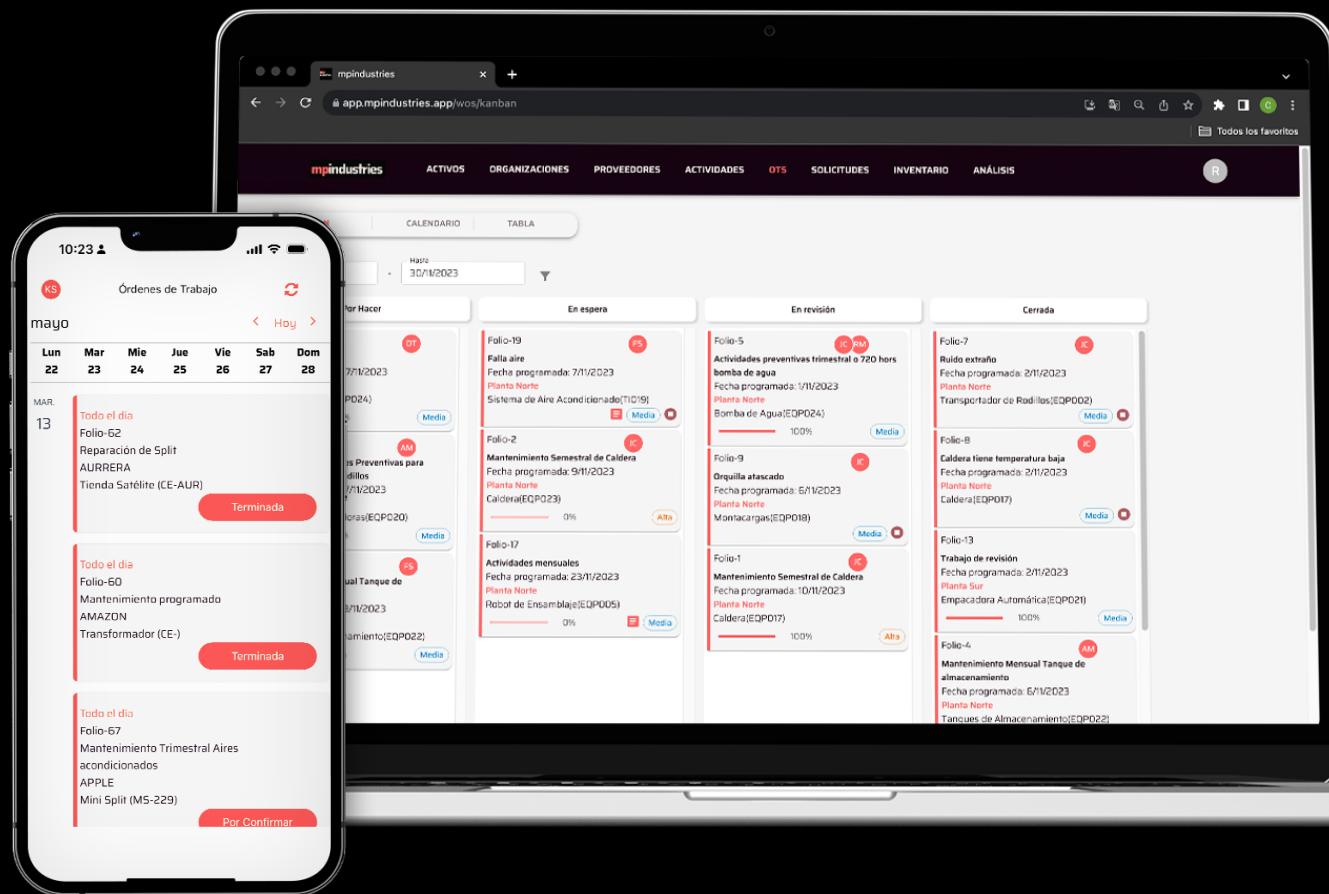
mpindustries
app.mpindustries.app/wos/kanban
Todos los favoritos

mpindustries ACTIVOS ORGANIZACIONES PROVEEDORES ACTIVIDADES OTS SOLICITUDES INVENTARIO ANÁLISIS R

CALENDARIO TABLA

Hasta
30/11/2023

Por Hacer
DT
7/11/2023
QP024)
Media
AM
es Preventivas para
dillos
7/11/2023
loras(EQP020)
Media
FS
ual Tanque de
3/11/2023
amiento(EQP022)
Media

En espera
Folio-19 FS
Falla aire
Fecha programada: 7/11/2023
Planta Norte
Sistema de Aire Acondicionado(TI019)
Media

Folio-2 JC
Mantenimiento Semestral de Caldera
Fecha programada: 9/11/2023
Caldera(EQP023)
0% Alta

Folio-17
Actividades mensuales
Fecha programada: 23/11/2023
Planta Norte
Robot de Ensamblaje(EQP005)
0% Media

En revisión
Folio-5 JC RM
Actividades preventivas trimestral o 720 hors bomba de agua
Fecha programada: 1/11/2023
Planta Norte
Bomba de Agua(EQP024)
100% Media

Folio-9 JC
Orquilla atascado
Fecha programada: 6/11/2023
Planta Norte
Montacargas(EQP018)
Media

Folio-1 JC
Mantenimiento Semestral de Caldera
Fecha programada: 10/11/2023
Planta Norte
Caldera(EQP017)
100% Alta

Cerrada
Folio-7 JC
Ruido extraño
Fecha programada: 2/11/2023
Planta Norte
Transportador de Rodillos(EQP002)
Media

Folio-8 JC
Caldera tiene temperatura baja
Fecha programada: 2/11/2023
Planta Norte
Caldera(EQP017)
Media

Folio-13
Trabajo de revisión
Fecha programada: 2/11/2023
Planta Sur
Empacadora Automárica(EQP021)
100% Media

Folio-4 AM
Mantenimiento Mensual Tanque de almacenamiento
Fecha programada: 6/11/2023
Planta Norte
Tanques de Almacenamiento(EQP022)

10:23
KS Órdenes de Trabajo
mayo < Hoy >
| Lun | Mar | Mie | Jue | Vie | Sab | Dom |
|---|---|---|---|---|---|---|
| 22 | 23 | 24 | 25 | 26 | 27 | 28 |

MAR.
13
Todo el día
Folio-62
Reparación de Split
AURRERA
Tienda Satélite (CE-AUR)
Terminada

Todo el día
Folio-60
Mantenimiento programado
AMAZON
Transformador (CE-)
Terminada

Todo el día
Folio-67
Mantenimiento Trimestral Aires acondicionados
APPLE
Mini Split (MS-229)
Por Confirmar